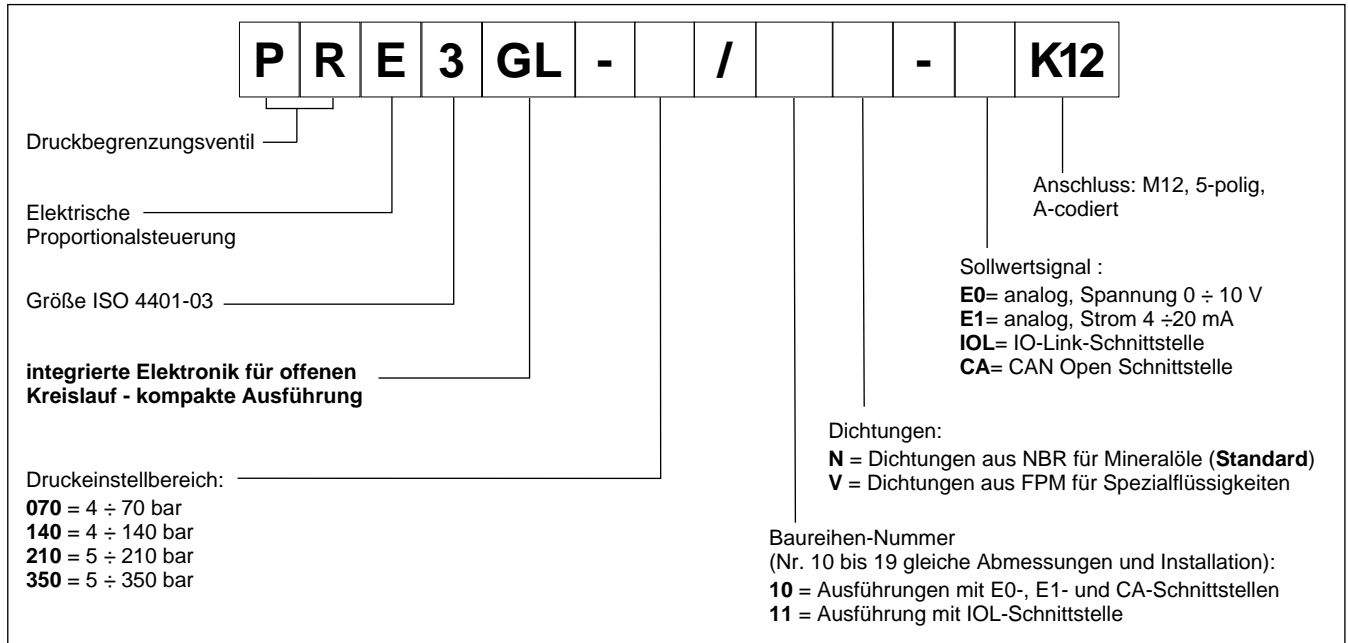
| P | R | E | 3 | GL | - |  | / |  |  | - |  | K12 |
|---|---|---|---|---|---|---|---|---|---|---|---|---|

Druckbegrenzungsventil

Elektrische Proportionalsteuerung

Größe ISO 4401-03

**integrierte Elektronik für offenen Kreislauf - kompakte Ausführung**

Druckeinstellbereich:
**070** = 4 ÷ 70 bar
**140** = 4 ÷ 140 bar
**210** = 5 ÷ 210 bar
**350** = 5 ÷ 350 bar

Anschluss: M12, 5-polig, A-codiert

Sollwertsignal :
**E0**= analog, Spannung 0 ÷ 10 V
**E1**= analog, Strom 4 ÷20 mA
**IOL**= IO-Link-Schnittstelle
**CA**= CAN Open Schnittstelle

Dichtungen:
**N** = Dichtungen aus NBR für Mineralöle (**Standard**)
**V** = Dichtungen aus FPM für Spezialflüssigkeiten

Baureihen-Nummer
(Nr. 10 bis 19 gleiche Abmessungen und Installation):
**10** = Ausführungen mit E0-, E1- und CA-Schnittstellen
**11** = Ausführung mit IOL-Schnittstelle